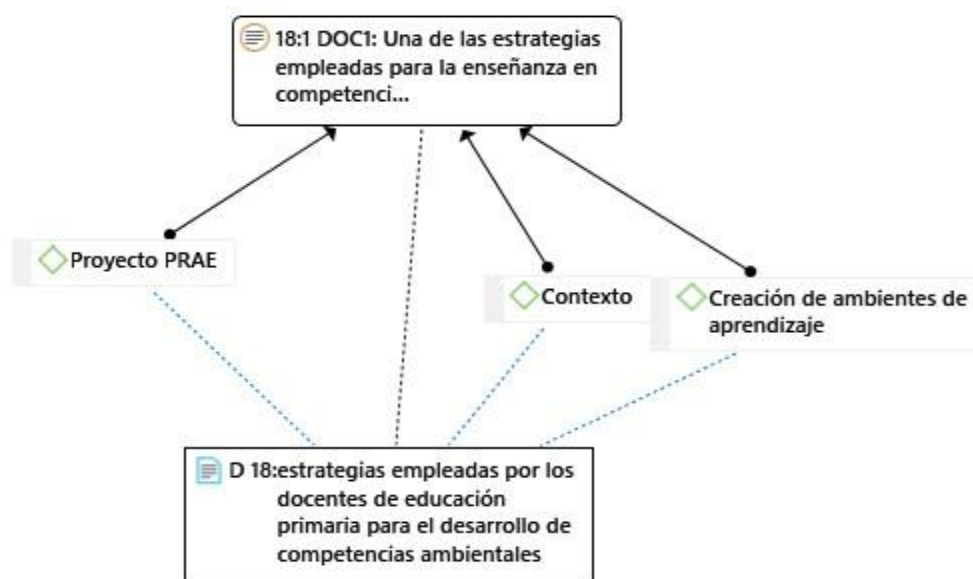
18:1 DOC1: Una de las estrategias empleadas para la enseñanza en competenci...

Proyecto PRAE

Contexto

Creación de ambientes de aprendizaje

D 18:estrategias empleadas por los docentes de educación primaria para el desarrollo de competencias ambientales